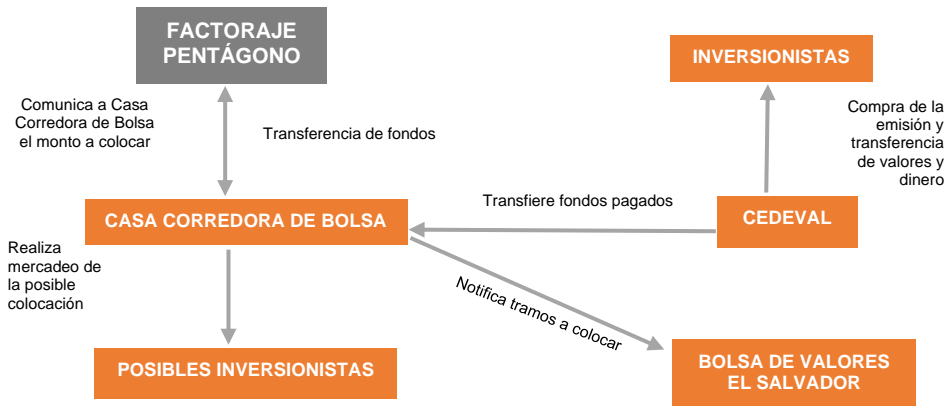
FACTORAJE PENTÁGONO

Comunica a Casa Corredora de Bolsa el monto a colocar

Transferencia de fondos

INVERSIONISTAS

Compra de la emisión y transferencia de valores y dinero

Transfiere fondos pagados

CASA CORREDORA DE BOLSA

CEDEVAL

Realiza mercadeo de la posible colocación

Notifica tramos a colocar

POSIBLES INVERSIONISTAS

BOLSA DE VALORES EL SALVADOR